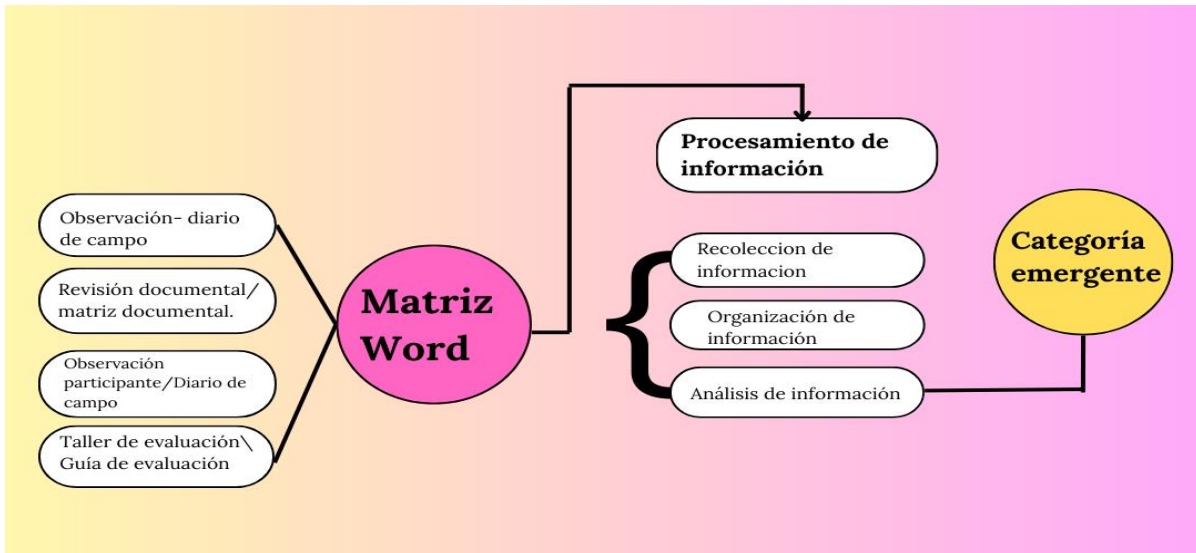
Observación- diario de campo

Revisión documental/ matriz documental.

Observación participante/Diario de campo

Taller de evaluación\ Guía de evaluación

Matriz Word

Procesamiento de información

Recoleccion de informacion

Organización de información

Análisis de información

Categoría emergente